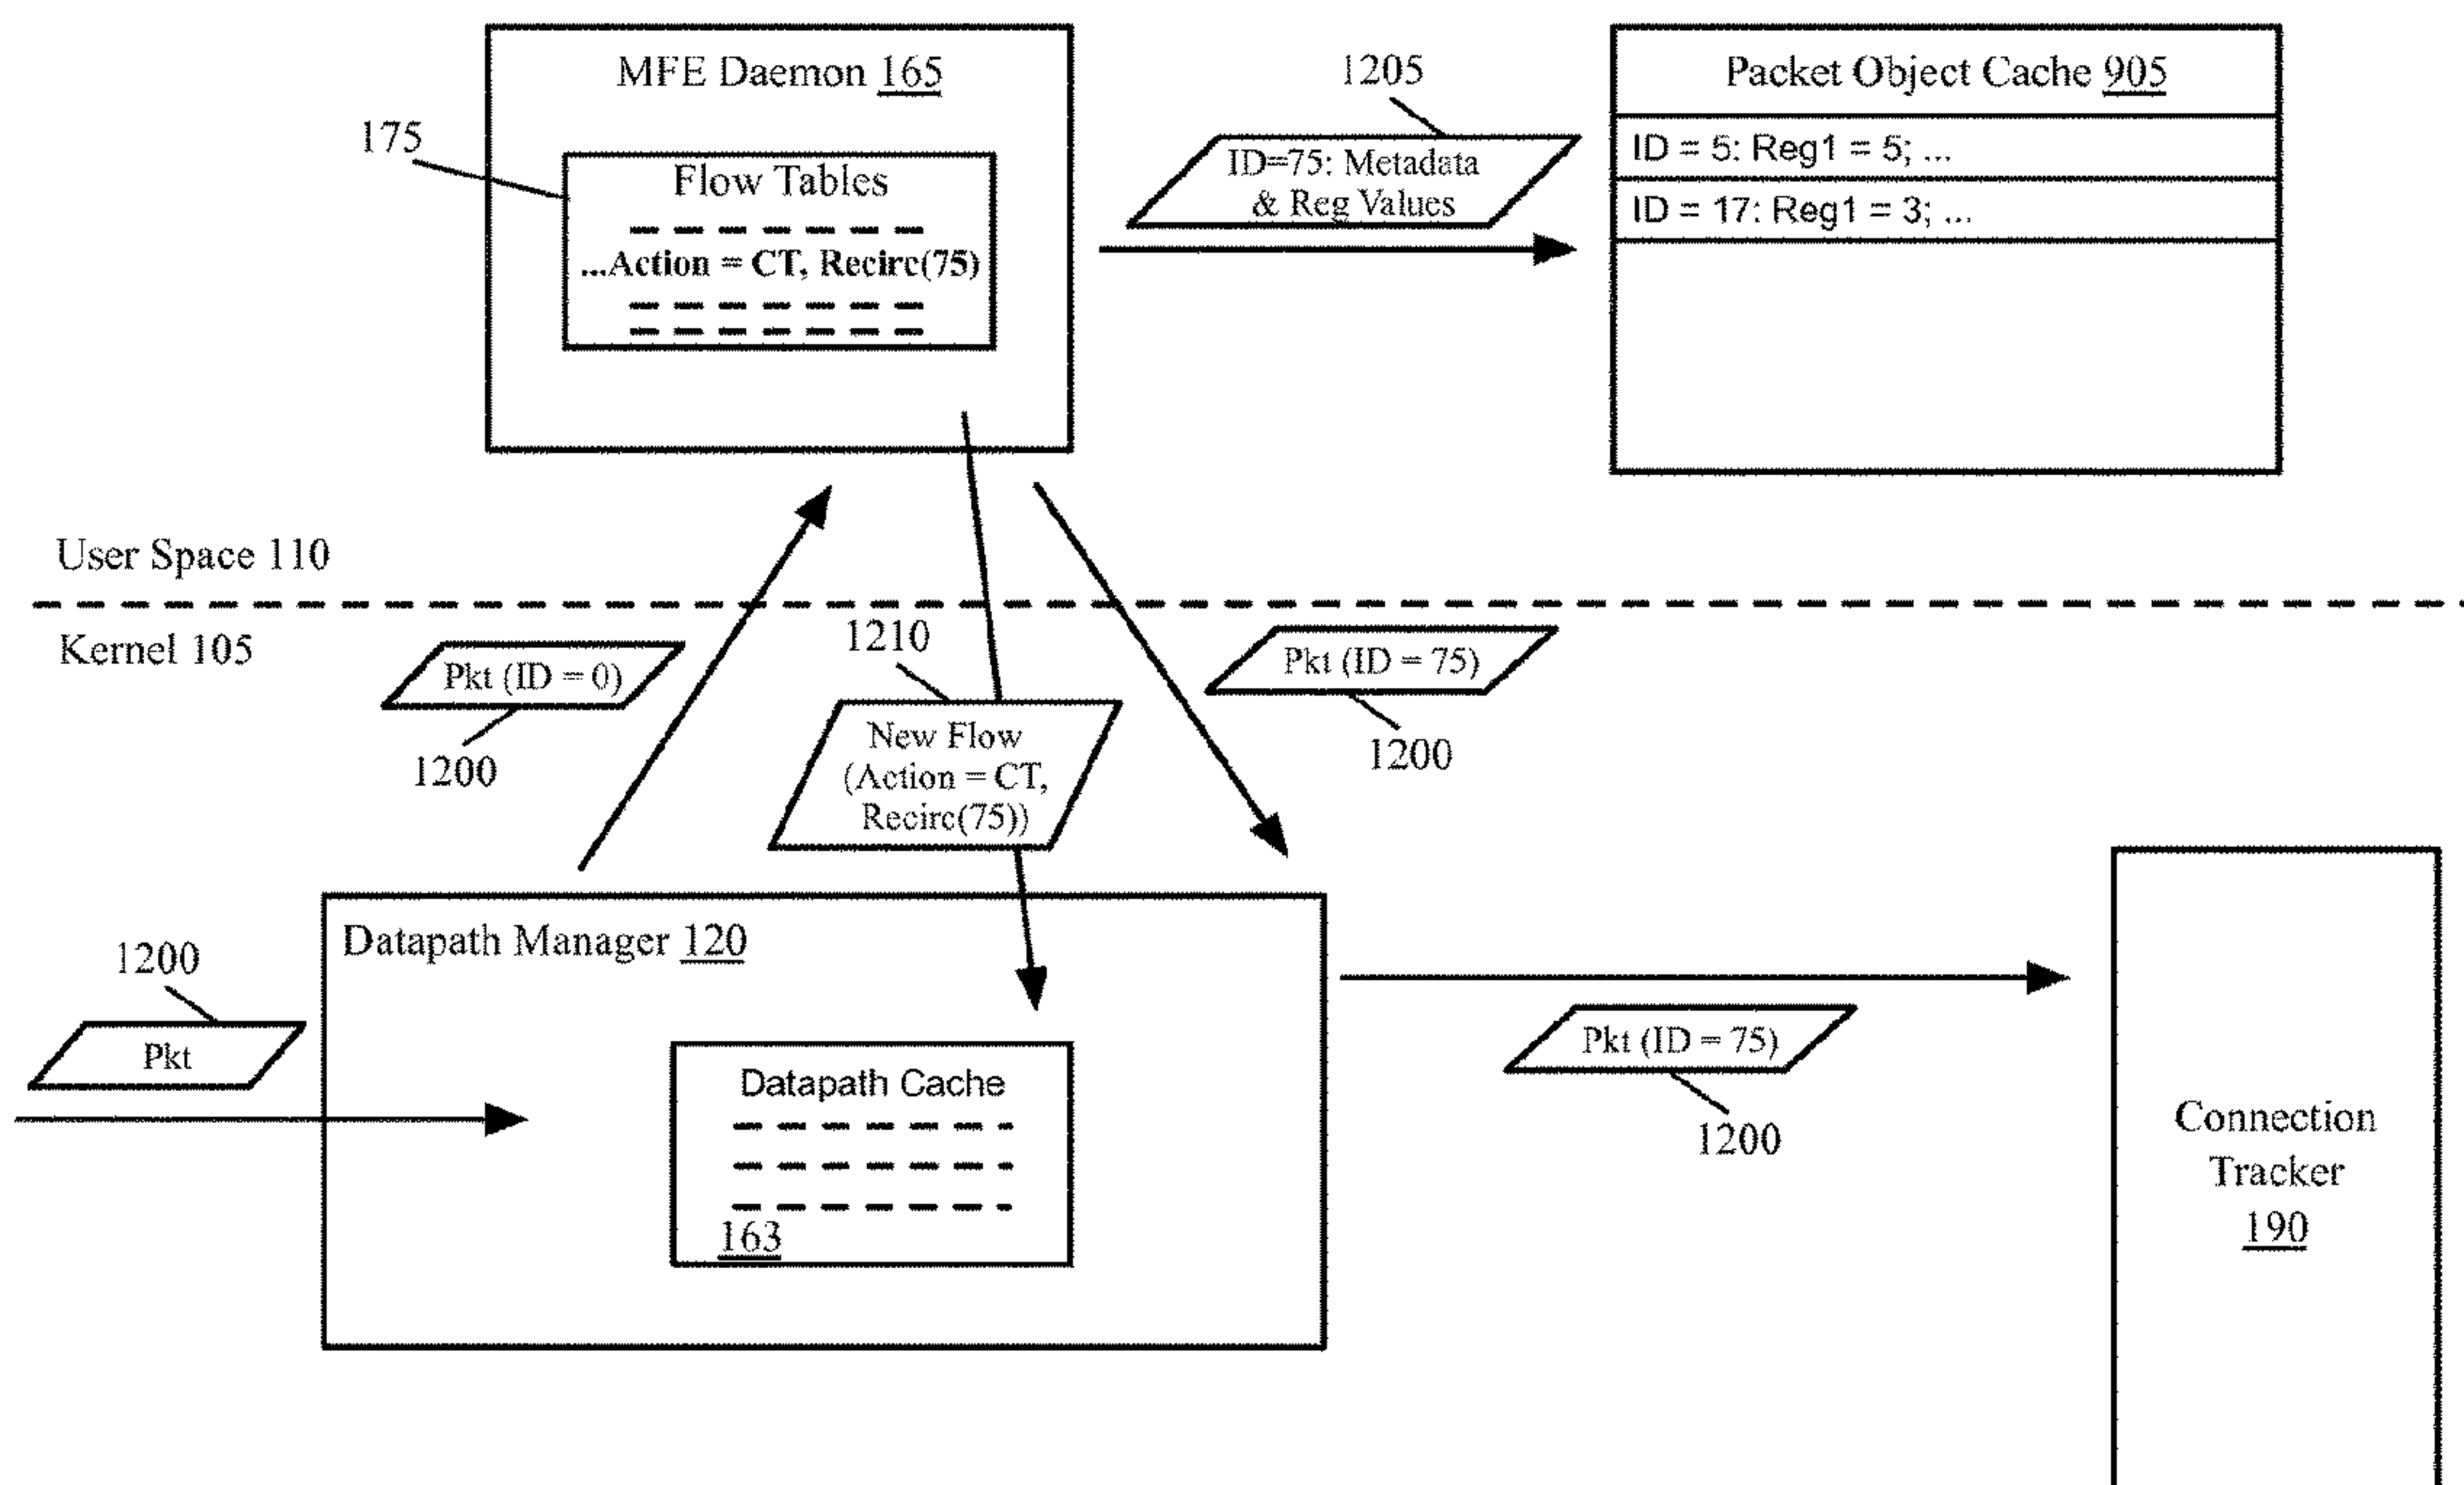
MFE Daemon 165

175

Flow Tables

...Action = CT, Recirc(75)

1205

ID=75: Metadata & Reg Values

Packet Object Cache 905

ID = 5: Reg1 = 5; ...

ID = 17: Reg1 = 3; ...

User Space 110

Kernel 105

Pkt (ID = 0)

1200

1210

New Flow (Action = CT, Recirc(75))

Pkt (ID = 75)

1200

1200

Pkt

Datapath Manager 120

Datapath Cache

163

Pkt (ID = 75)

1200

Connection Tracker 190